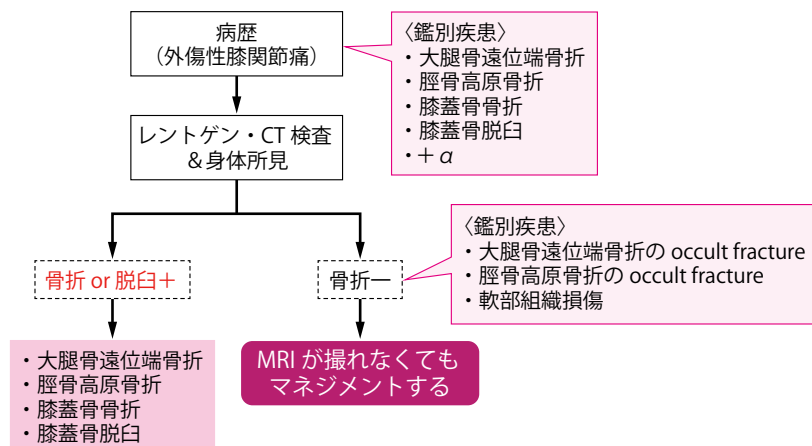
病歴
（外傷性膝関節痛）

〈鑑別疾患〉
・大腿骨遠位端骨折
・脛骨高原骨折
・膝蓋骨骨折
・膝蓋骨脱臼
・＋α

レントゲン・CT 検査
＆身体所見

骨折 or 脱臼＋

骨折ー

〈鑑別疾患〉
・大腿骨遠位端骨折の occult fracture
・脛骨高原骨折の occult fracture
・軟部組織損傷

・大腿骨遠位端骨折
・脛骨高原骨折
・膝蓋骨骨折
・膝蓋骨脱臼

MRI が撮れなくても
マネジメントする